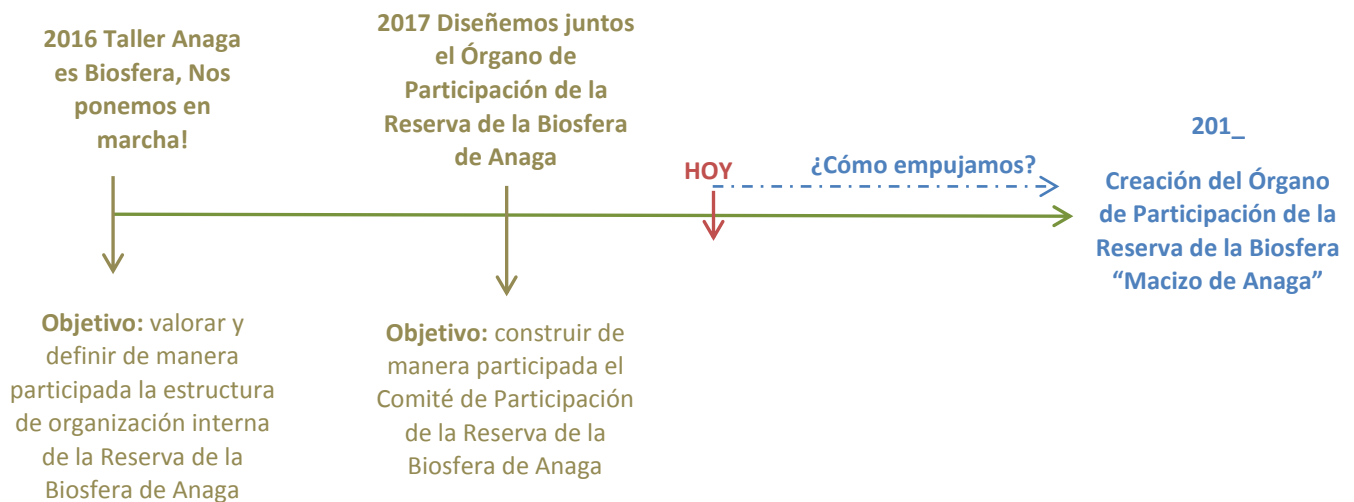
2016 Taller Anaga es Biosfera, Nos ponemos en marcha!

Objetivo: valorar y definir de manera participada la estructura de organización interna de la Reserva de la Biosfera de Anaga

2017 Diseñemos juntos el Órgano de Participación de la Reserva de la Biosfera de Anaga

Objetivo: construir de manera participada el Comité de Participación de la Reserva de la Biosfera de Anaga

HOY

¿Cómo empujamos?

201_

Creación del Órgano de Participación de la Reserva de la Biosfera "Macizo de Anaga"